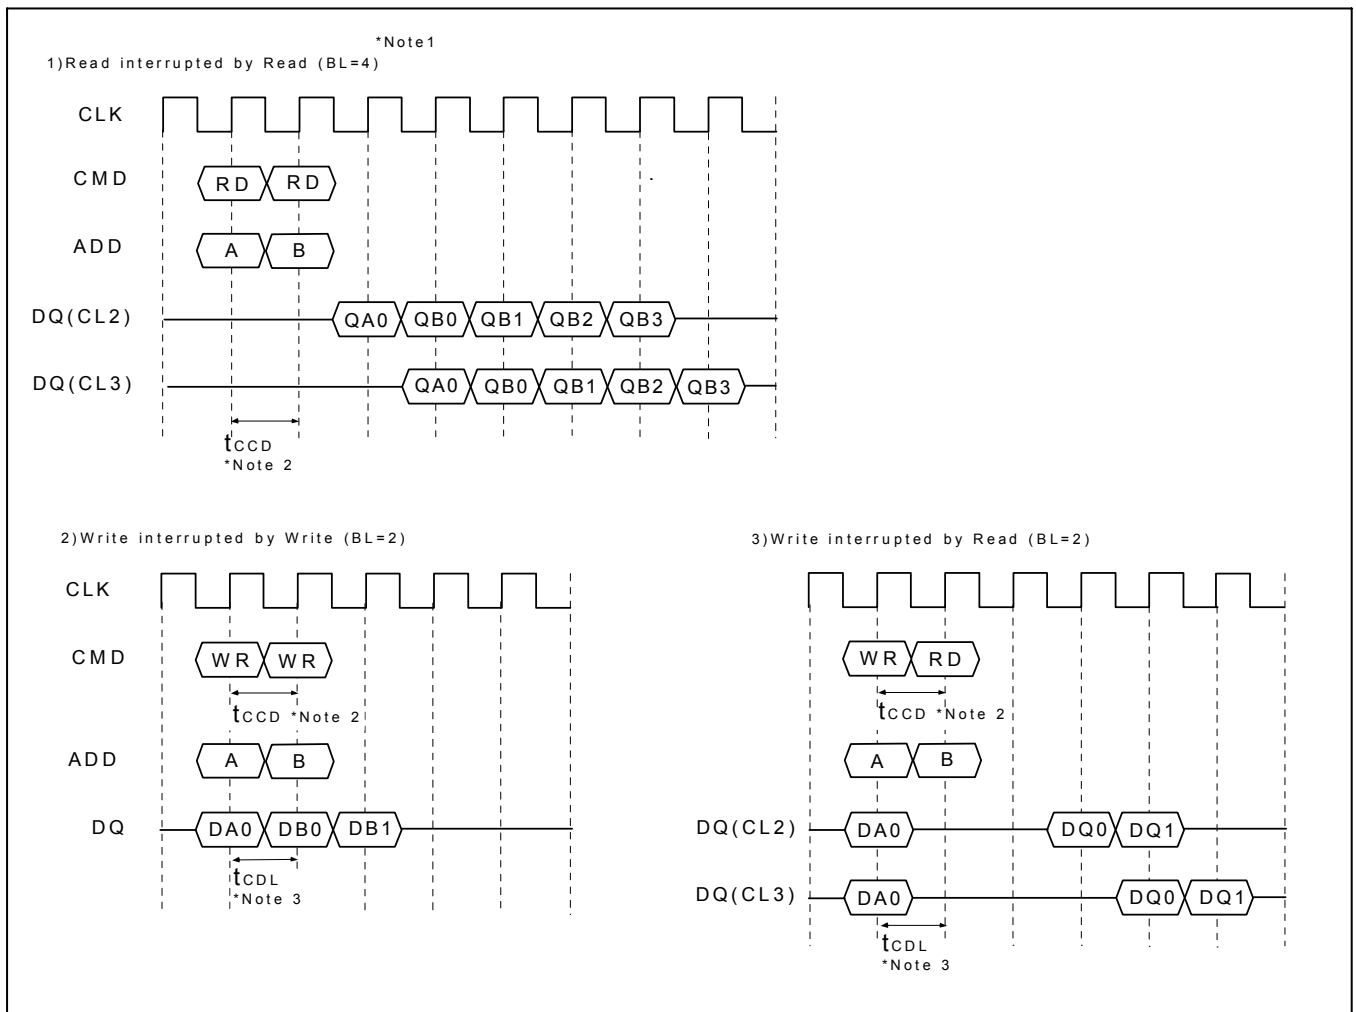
*Note1
1)Read interrupted by Read (BL=4)

CLK

CMD RD RD

ADD A B

DQ(CL2) QA0 QB0 QB1 QB2 QB3

DQ(CL3) QA0 QB0 QB1 QB2 QB3

$t_{CCD}$
*Note 2

2)Write interrupted by Write (BL=2)

CLK

CMD WR WR

$t_{CCD}$ *Note 2

ADD A B

DQ DA0 DB0 DB1

$t_{CDL}$
*Note 3

3)Write interrupted by Read (BL=2)

CLK

WR RD

$t_{CCD}$ *Note 2

A B

DQ(CL2) DA0 DQ0 DQ1

DQ(CL3) DA0 DQ0 DQ1

$t_{CDL}$
*Note 3